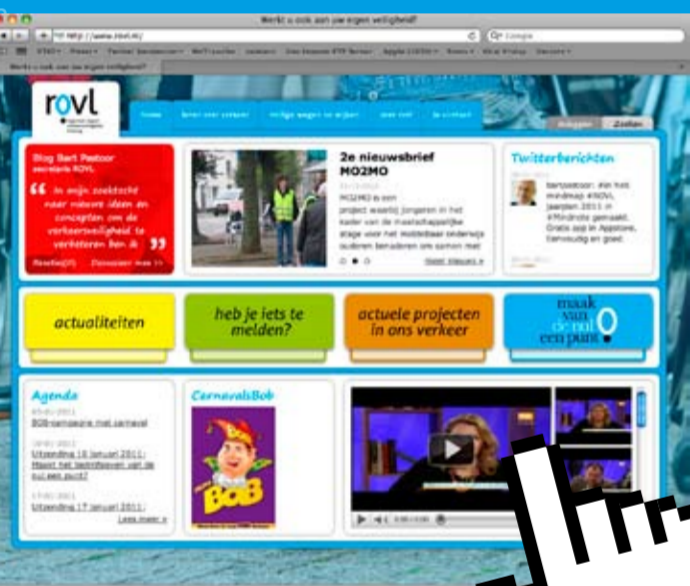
Werkt u ook aan uw eigen veiligheid?

http://www.rovl.nl/

Google

Werkt u ook aan uw eigen veiligheid?

rovl

Home

Inloggen

Zoeken

Blog Bart Pastoor
secretaris ROVL

“ In mijn zoektocht naar nieuwe ideeën en concepten om de verkeersveiligheid te verbeteren ben ik ”

Reacties(0)

Doorlezen mee >>

2e nieuwsbrief MO2MO

MO2MO is een project waarbij jongeren in het kader van de maatschappelijke stage voor het middelbaar onderwijs ouderen benaderen om samen met

Meer nieuws »

Twitterberichten

bartpastoor: Ä... mindmap #ROVL jaarplan 2011 in #Mindnote gemaakt. Gratis app in Appstore. Eenvoudig en goed.

actualiteiten

heb je iets te melden?

actuele projecten in ons verkeer

maak van de nul een punt

Agenda

03-01-2011
BOB-campagne met carnaval

18-01-2011
Uitzending 18 januari 2011: Maakt het taalniveau van de kul een punt?

17-01-2011
Uitzending 17 januari 2011

Lees meer »

CarnavalsBob

BOB